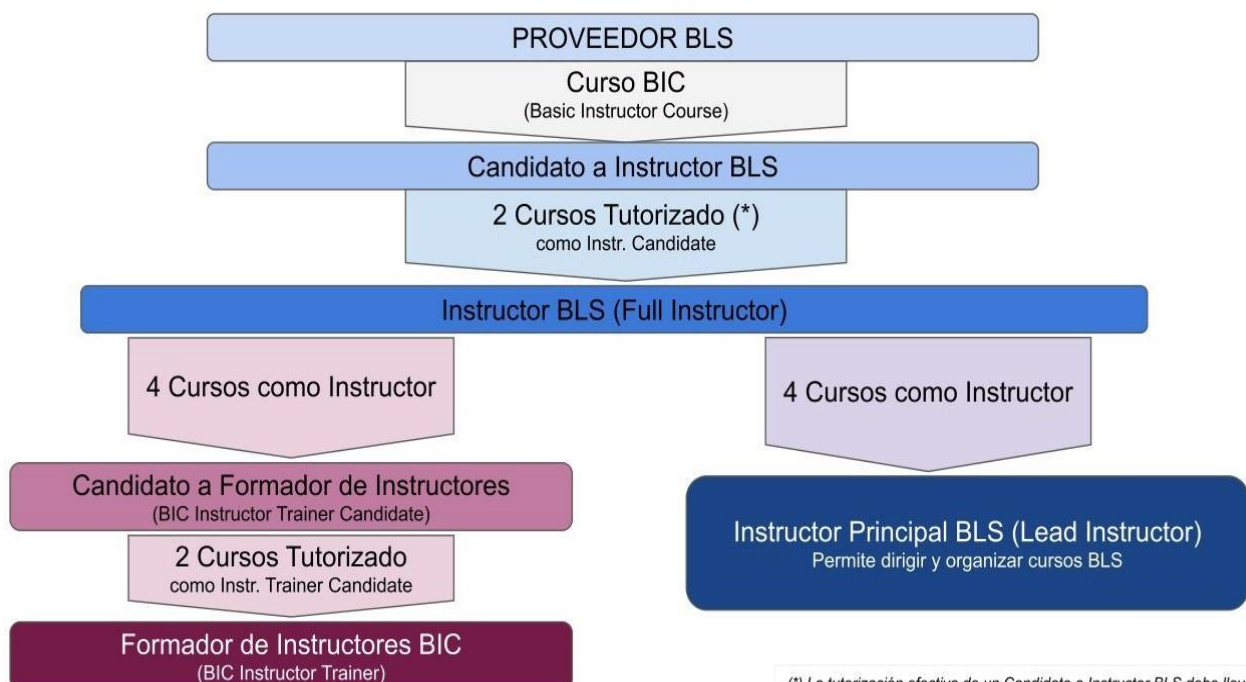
PROVEEDOR BLS

Curso BIC
(Basic Instructor Course)

Candidato a Instructor BLS

2 Cursos Tutorizado (*)
como Instr. Candidate

Instructor BLS (Full Instructor)

4 Cursos como Instructor

4 Cursos como Instructor

Candidato a Formador de Instructores
(BIC Instructor Trainer Candidate)

2 Cursos Tutorizado
como Instr. Trainer Candidate

Formador de Instructores BIC
(BIC Instructor Trainer)

Instructor Principal BLS (Lead Instructor)
Permite dirigir y organizar cursos BLS

(*) La tutorización efectiva de un Candidato a Instructor BLS debe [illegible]